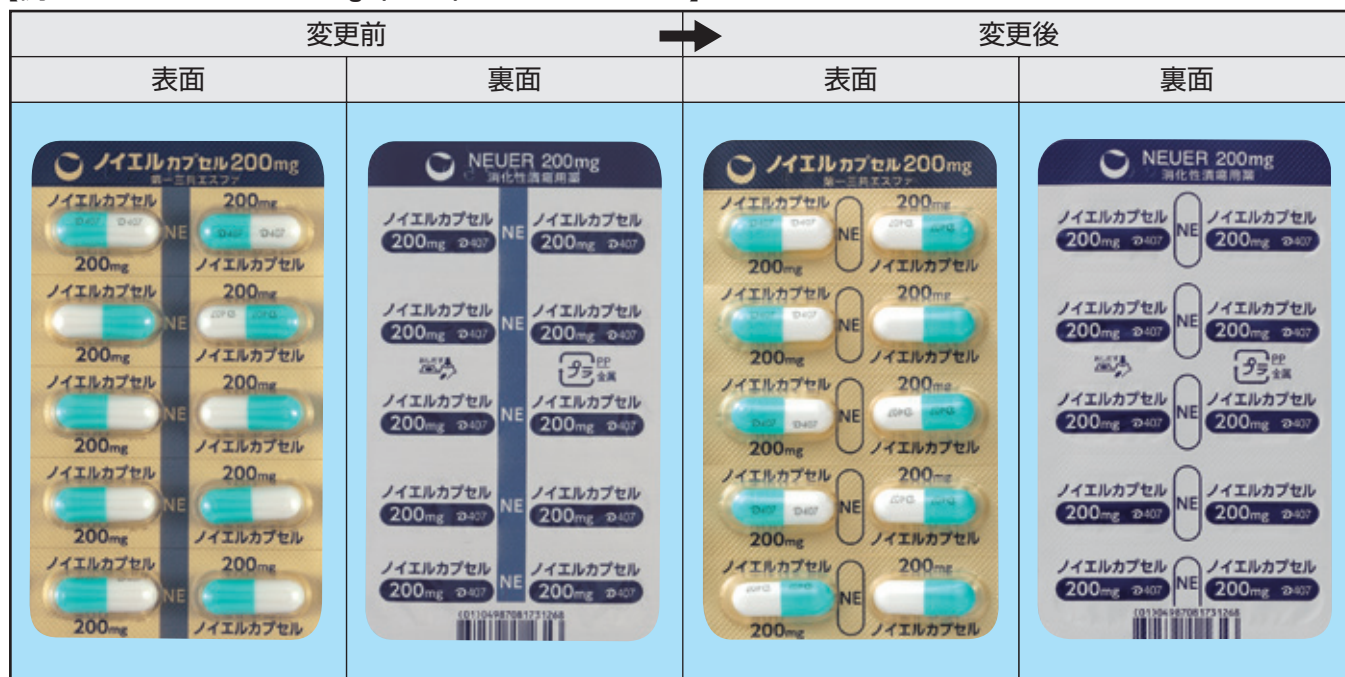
| 変更前 | | 変更後 | |
|---|---|---|---|
| 表面 | 裏面 | 表面 | 裏面 |

ノイエルカプセル200mg
第一三共エスファ
ノイエルカプセル 200mg
NE
200mg ノイエルカプセル
ノイエルカプセル 200mg
200mg ノイエルカプセル
ノイエルカプセル 200mg
200mg ノイエルカプセル
ノイエルカプセル 200mg
200mg ノイエルカプセル
ノイエルカプセル 200mg
200mg ノイエルカプセル

NEUER 200mg
消化性潰瘍用薬
ノイエルカプセル 200mg D407 NE ノイエルカプセル 200mg D407
ノイエルカプセル 200mg D407 NE ノイエルカプセル 200mg D407
プラ PP 金属
ノイエルカプセル 200mg D407 NE ノイエルカプセル 200mg D407
ノイエルカプセル 200mg D407 NE ノイエルカプセル 200mg D407
ノイエルカプセル 200mg D407 NE ノイエルカプセル 200mg D407
(01)04987081731268

ノイエルカプセル200mg
第一三共エスファ
ノイエルカプセル 200mg
NE
200mg ノイエルカプセル
ノイエルカプセル 200mg
200mg ノイエルカプセル
ノイエルカプセル 200mg
200mg ノイエルカプセル
ノイエルカプセル 200mg
200mg ノイエルカプセル
ノイエルカプセル 200mg
200mg ノイエルカプセル

NEUER 200mg
消化性潰瘍用薬
ノイエルカプセル 200mg D407 NE ノイエルカプセル 200mg D407
ノイエルカプセル 200mg D407 NE ノイエルカプセル 200mg D407
プラ PP 金属
ノイエルカプセル 200mg D407 NE ノイエルカプセル 200mg D407
ノイエルカプセル 200mg D407 NE ノイエルカプセル 200mg D407
ノイエルカプセル 200mg D407 NE ノイエルカプセル 200mg D407
(01)04987081731268